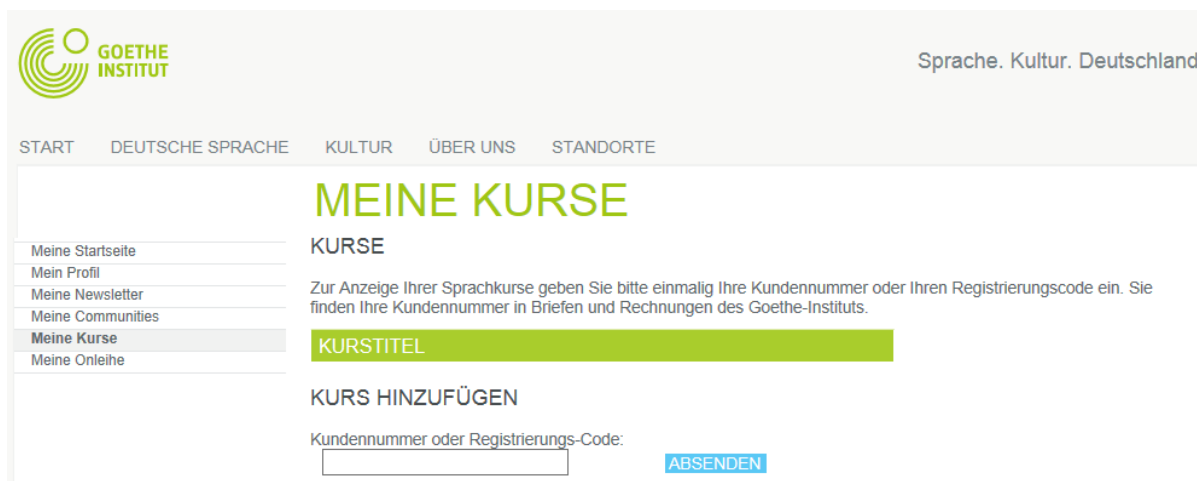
GOETHE INSTITUT

Sprache. Kultur. Deutschland

START DEUTSCHE SPRACHE KULTUR ÜBER UNS STANDORTE

MEINE KURSE

Meine Startseite
Mein Profil
Meine Newsletter
Meine Communities
Meine Kurse
Meine Onleihe

KURSE

Zur Anzeige Ihrer Sprachkurse geben Sie bitte einmalig Ihre Kundennummer oder Ihren Registrierungscode ein. Sie finden Ihre Kundennummer in Briefen und Rechnungen des Goethe-Instituts.

KURSTITEL

KURS HINZUFÜGEN

Kundennummer oder Registrierungs-Code:

ABSENDEN